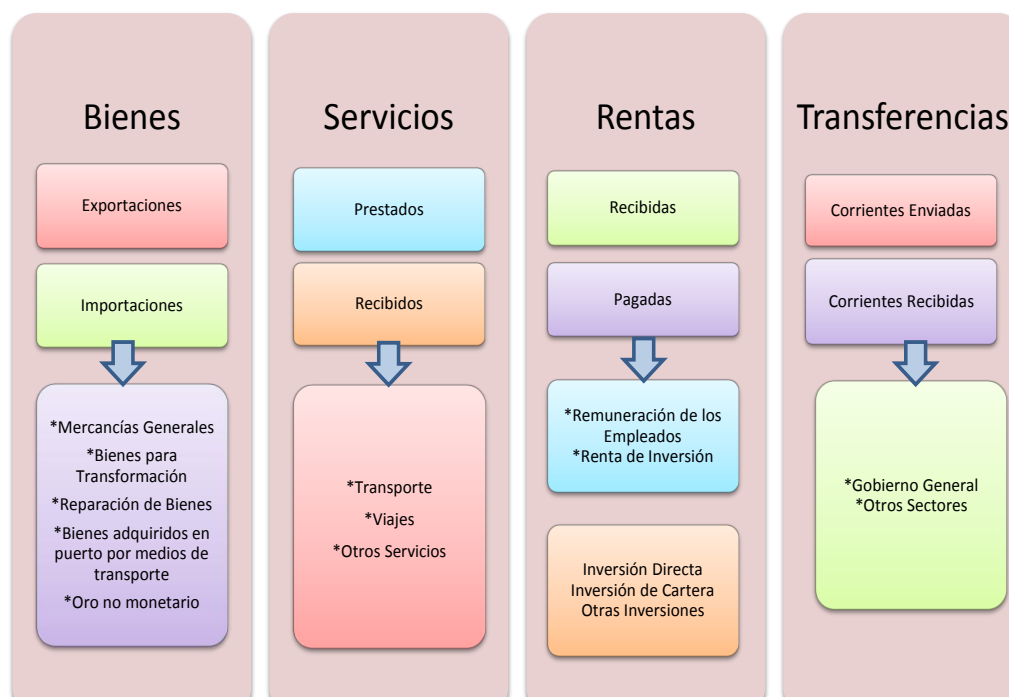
Bienes

Exportaciones

Importaciones

*Mercancías Generales
*Bienes para Transformación
*Reparación de Bienes
*Bienes adquiridos en puerto por medios de transporte
*Oro no monetario

Servicios

Prestados

Recibidos

*Transporte
*Viajes
*Otros Servicios

Rentas

Recibidas

Pagadas

*Remuneración de los Empleados
*Renta de Inversión

Inversión Directa
Inversión de Cartera
Otras Inversiones

Transferencias

Corrientes Enviadas

Corrientes Recibidas

*Gobierno General
*Otros Sectores